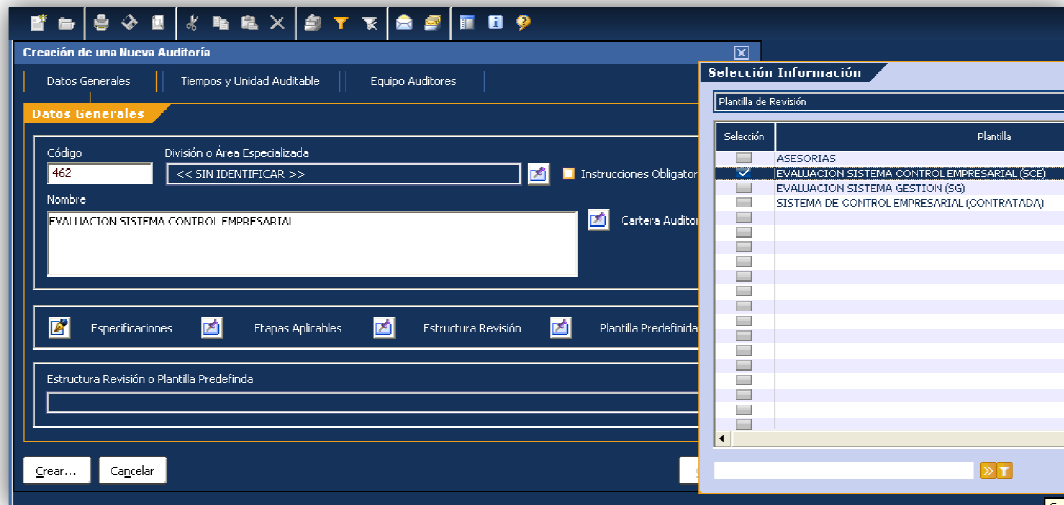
Creación de una Nueva Auditoría

Datos Generales | Tiempos y Unidad Auditable | Equipo Auditores

Datos Generales

Código
462

División o Área Especializada
<< SIN IDENTIFICAR >>

Instrucciones Obligator

Nombre
EVALUACION SISTEMA CONTROL EMPRESARIAL

Cartera Auditor

Especificaciones
Etapas Aplicables
Estructura Revisión
Plantilla Predefinida

Estructura Revisión o Plantilla Predefinida

Crear...
Cancelar

Selección Información

Plantilla de Revisión

| Selección | Plantilla |
|---|---|
| | ASESORIAS |
| ✓ | EVALUACION SISTEMA CONTROL EMPRESARIAL (SCE) |
| | EVALUACION SISTEMA GESTION (SG) |
| | SISTEMA DE CONTROL EMPRESARIAL (CONTRATADA) |